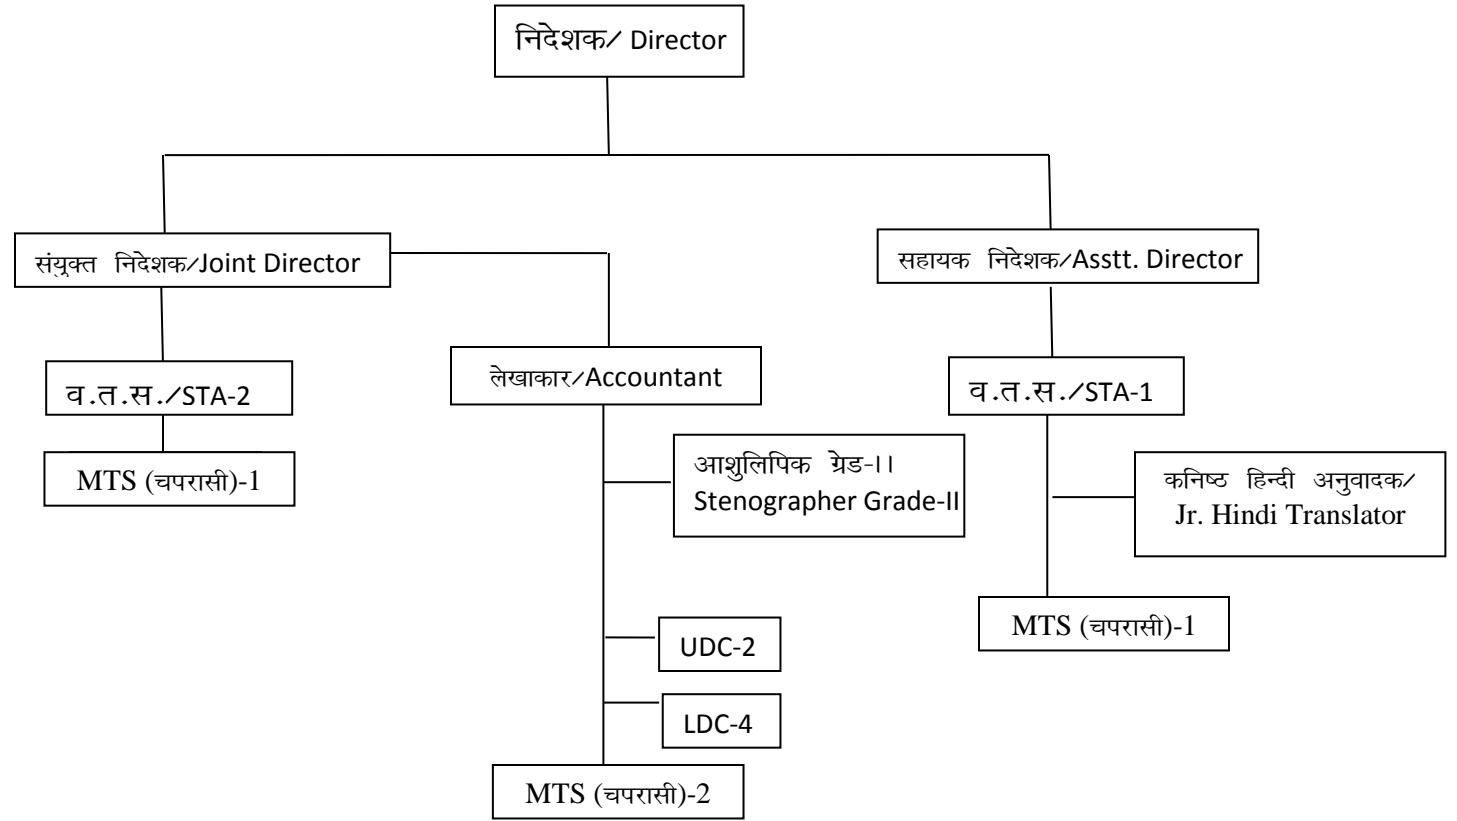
निदेशक/ Director

संयुक्त निदेशक/Joint Director

सहायक निदेशक/Asstt. Director

व.त.स./STA-2

लेखाकार/Accountant

व.त.स./STA-1

MTS (चपरासी)-1

आशुलिपिक ग्रेड-।।
Stenographer Grade-II

कनिष्ठ हिन्दी अनुवादक/
Jr. Hindi Translator

UDC-2

LDC-4

MTS (चपरासी)-1

MTS (चपरासी)-2